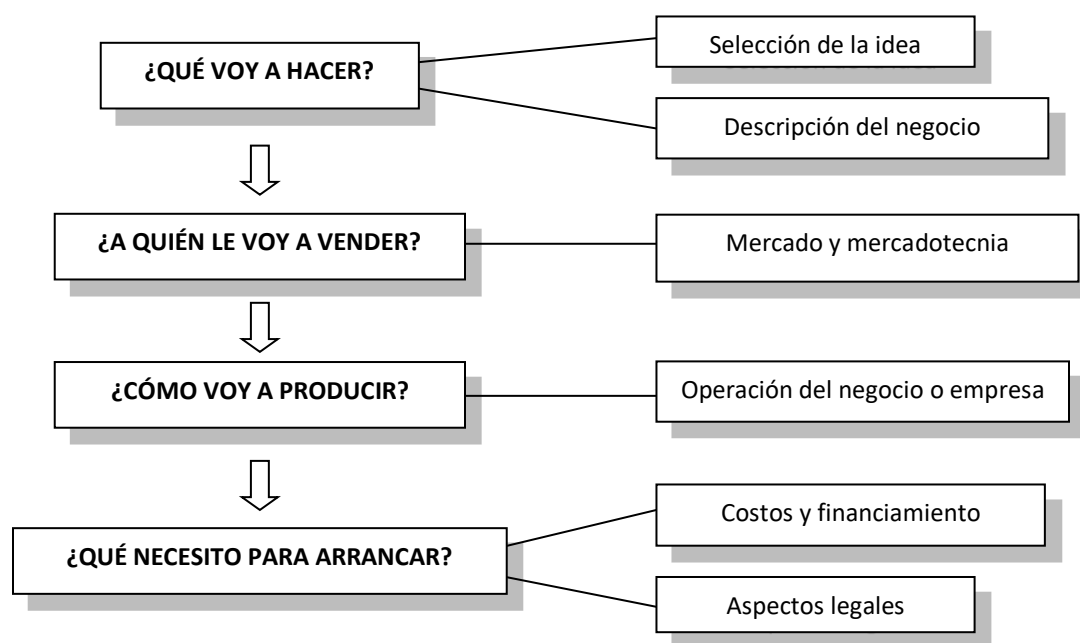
¿QUÉ VOY A HACER?

Selección de la idea

Descripción del negocio

¿A QUIÉN LE VOY A VENDER?

Mercado y mercadotecnia

¿CÓMO VOY A PRODUCIR?

Operación del negocio o empresa

¿QUÉ NECESITO PARA ARRANCAR?

Costos y financiamiento

Aspectos legales